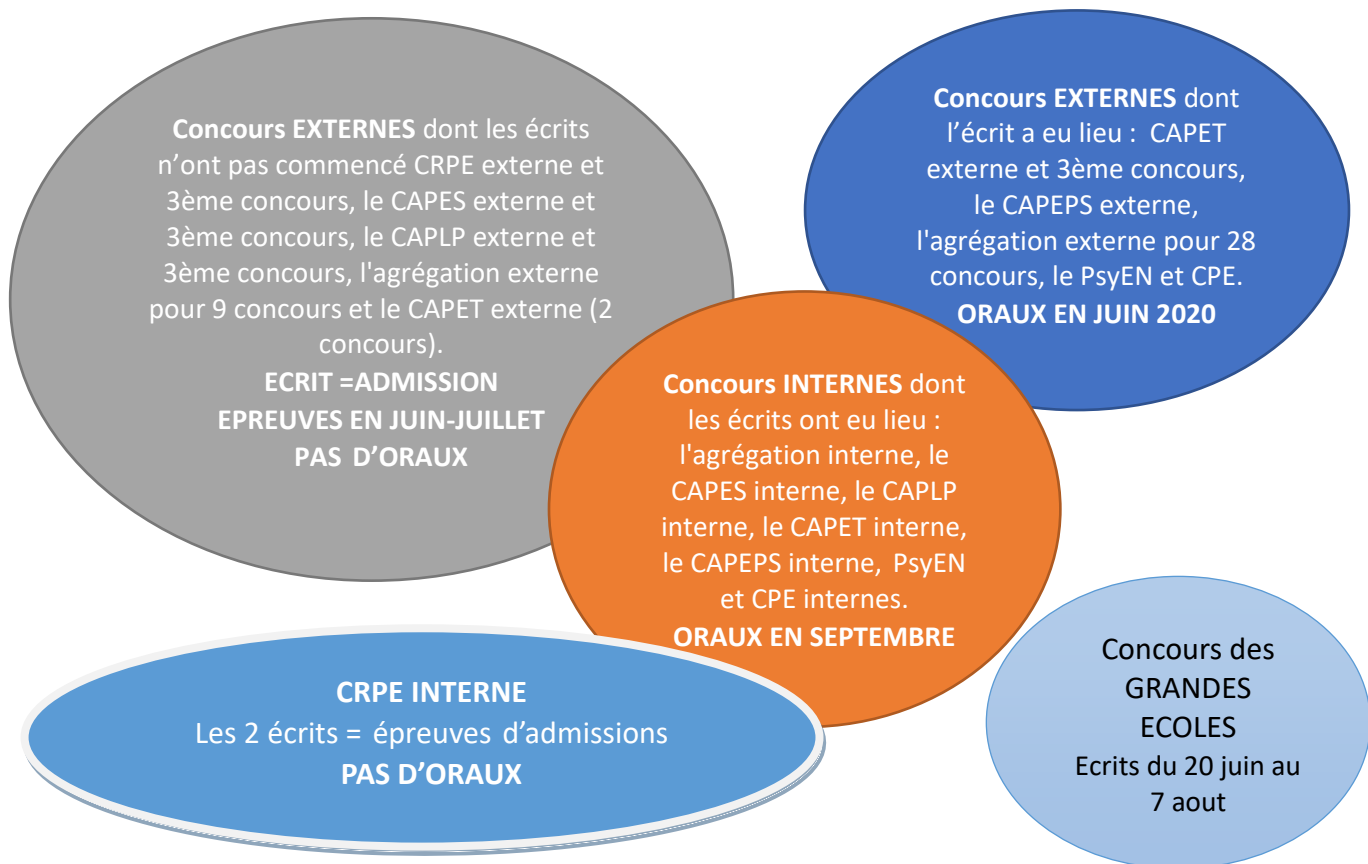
**Concours EXTERNES** dont les écrits n'ont pas commencé CRPE externe et 3ème concours, le CAPES externe et 3ème concours, le CAPLP externe et 3ème concours, l'agrégation externe pour 9 concours et le CAPET externe (2 concours).
**ECRIT =ADMISSION**
**EPREUVES EN JUIN-JUILLET**
**PAS D'ORAUX**

**Concours EXTERNES** dont l'écrit a eu lieu : CAPET externe et 3ème concours, le CAPEPS externe, l'agrégation externe pour 28 concours, le PsyEN et CPE.
**ORAUX EN JUIN 2020**

**Concours INTERNES** dont les écrits ont eu lieu : l'agrégation interne, le CAPES interne, le CAPLP interne, le CAPET interne, le CAPEPS interne, PsyEN et CPE internes.
**ORAUX EN SEPTEMBRE**

**CRPE INTERNE**
Les 2 écrits = épreuves d'admissions
**PAS D'ORAUX**

Concours des GRANDES ECOLES
Ecrits du 20 juin au 7 aout